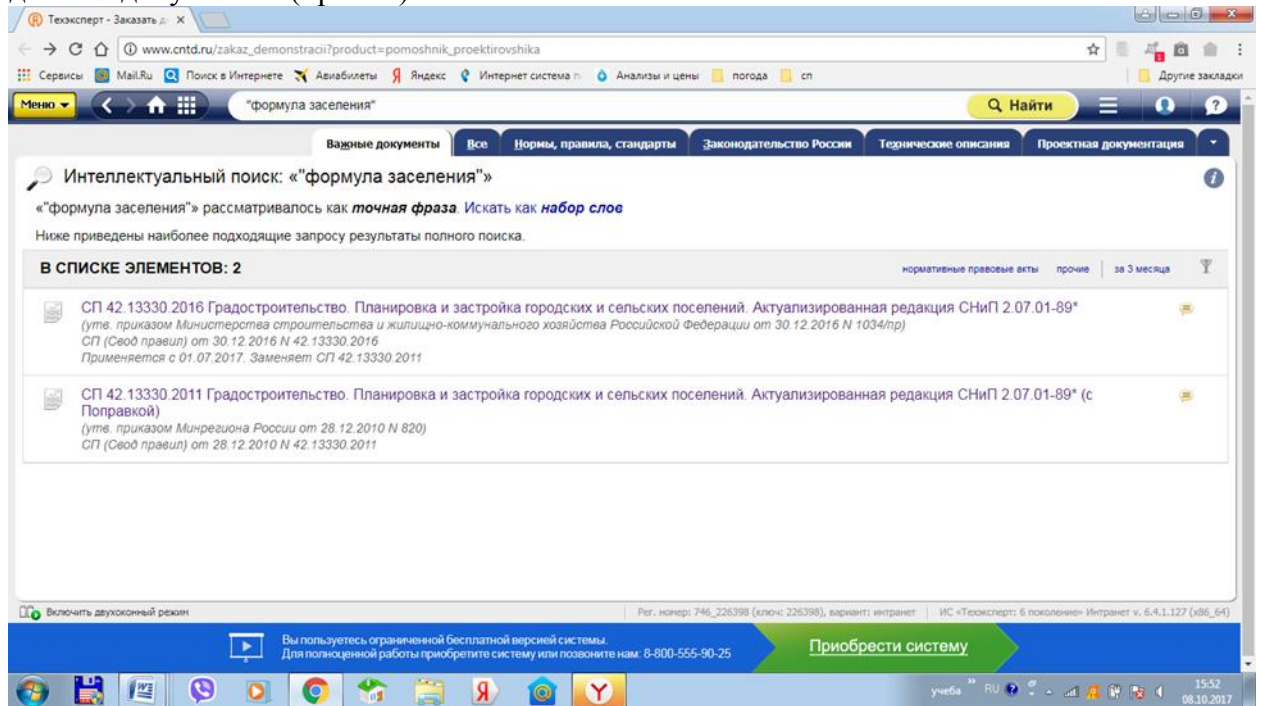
Техэксперт - Заказать д ×

www.cntd.ru/zakaz_demonstracii?product=pomoshnik_proektirovshika

Сервисы Mail.Ru Поиск в Интернете Авиабилеты Яндекс Интернет система п Анализы и цены погода сп Другие закладки

Меню "формула заселения" Найти

Важные документы Все Нормы, правила, стандарты Законодательство России Технические описания Проектная документация

Интеллектуальный поиск: «"формула заселения"»

«"формула заселения"» рассматривалось как точная фраза. Искать как набор слов

Ниже приведены наиболее подходящие запросу результаты полного поиска.

В СПИСКЕ ЭЛЕМЕНТОВ: 2

нормативные правовые акты прочие за 3 месяца

СП 42.13330.2016 Градостроительство. Планировка и застройка городских и сельских поселений. Актуализированная редакция СНиП 2.07.01-89*
(утв. приказом Министерства строительства и жилищно-коммунального хозяйства Российской Федерации от 30.12.2016 N 1034/пр)
СП (Свод правил) от 30.12.2016 N 42.13330.2016
Применяется с 01.07.2017. Заменяет СП 42.13330.2011

СП 42.13330.2011 Градостроительство. Планировка и застройка городских и сельских поселений. Актуализированная редакция СНиП 2.07.01-89* (с Поправкой)
(утв. приказом Минрегиона России от 28.12.2010 N 820)
СП (Свод правил) от 28.12.2010 N 42.13330.2011

Включить двухоконный режим

Рег. номер: 746_226398 (ключ: 226398), вариант: интранет | ИС «Техэксперт: 6 поколение» Интранет v. 6.4.1.127 (x86_64)

Вы пользуетесь ограниченной бесплатной версией системы.
Для полноценной работы приобретите систему или позвоните нам: 8-800-555-90-25

Приобрести систему

учеба RU 15:52 08.10.2017